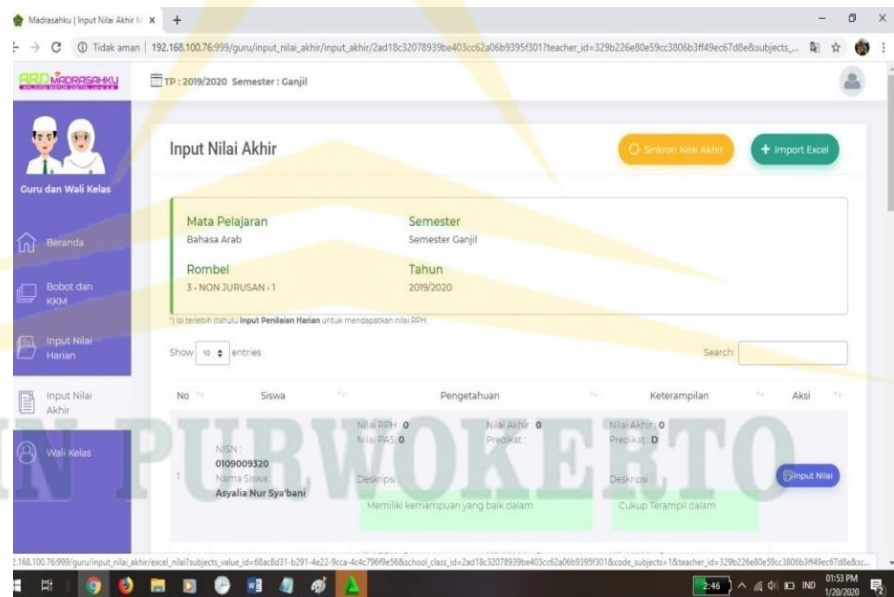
Madrasahku | Input Nilai Akhir ×

Tidak aman | 192.168.100.76:999/guru/input_nilai_akhir/input_akhir/2ad18c32078939be403cc62a06b9395f301?teacher_id=329b226e80e59cc3806b3ff49ec67d8e&subjects_...

ARD MADRASAHKU

TP : 2019/2020 Semester : Ganjil

Guru dan Wali Kelas

Beranda

Bobot dan KKM

Input Nilai Harian

Input Nilai Akhir

Wali Kelas

Input Nilai Akhir

Sinkron Nilai Akhir

+ Import Excel

Mata Pelajaran
Bahasa Arab

Semester
Semester Ganjil

Rombel
3 - NON JURUSAN - 1

Tahun
2019/2020

*) isi terlebih dahulu Input Penilaian Harian untuk mendapatkan nilai RPH.

Show 10 entries

Search:

| No | Siswa | Pengetahuan | | Keterampilan | Aksi |
|---|---|---|---|---|---|
| 1 | NISN : 0109009320 Nama Siswa : Asyalia Nur Sya'bani | Nilai RPH : 0 Nilai PAS : 0 Deskripsi : Memiliki kemampuan yang baik dalam | Nilai Akhir : 0 Predikat : | Nilai Akhir : 0 Predikat : D Deskripsi : Cukup Terampil dalam | Input Nilai |

IN PURWOKERTO

2.168.100.76:999/guru/input_nilai_akhir/excel_nilai?subjects_value_id=68ac8d31-b291-4e22-9cca-4c4c796f9e56&school_class_id=2ad18c32078939be403cc62a06b9395f301&code_subjects=1&teacher_id=329b226e80e59cc3806b3ff49ec67d8e&sc...

2:46

IND 01:53 PM 1/20/2020